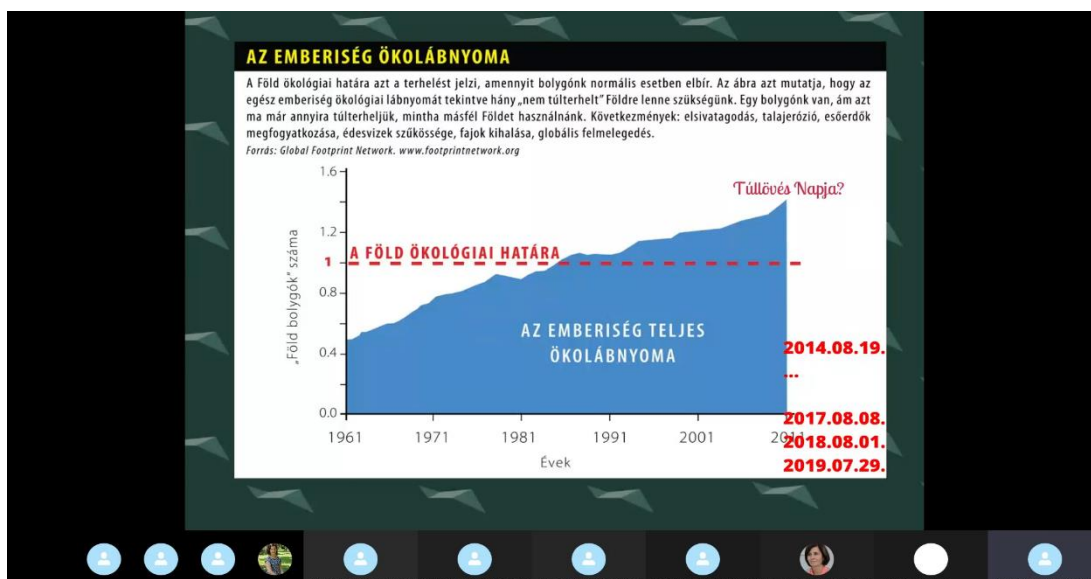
AZ EMBERISÉG ÖKOLÁBNYOMA

A Föld ökológiai határa azt a terhelést jelzi, amennyit bolygónk normális esetben elbír. Az ábra azt mutatja, hogy az egész emberiség ökológiai lábnyomát tekintve hány „nem túlterhelt" Földre lenne szükségünk. Egy bolygónk van, ám azt ma már annyira túlterheljük, mintha másfél Földet használnánk. Következmények: elsivatagodás, talajerózió, esőerdők megfogyatkozása, édesvizek szűkössége, fajok kihalása, globális felmelegedés.

Forrás: Global Footprint Network. www.footprintnetwork.org

Túllövés Napja?

1.6
1.2
1
0.8
0.4
0.0

„Föld bolygók" száma

A FÖLD ÖKOLÓGIAI HATÁRA

AZ EMBERISÉG TELJES ÖKOLÁBNYOMA

1961 1971 1981 1991 2001 20

Évek

2014.08.19.
...
2017.08.08.
2018.08.01.
2019.07.29.